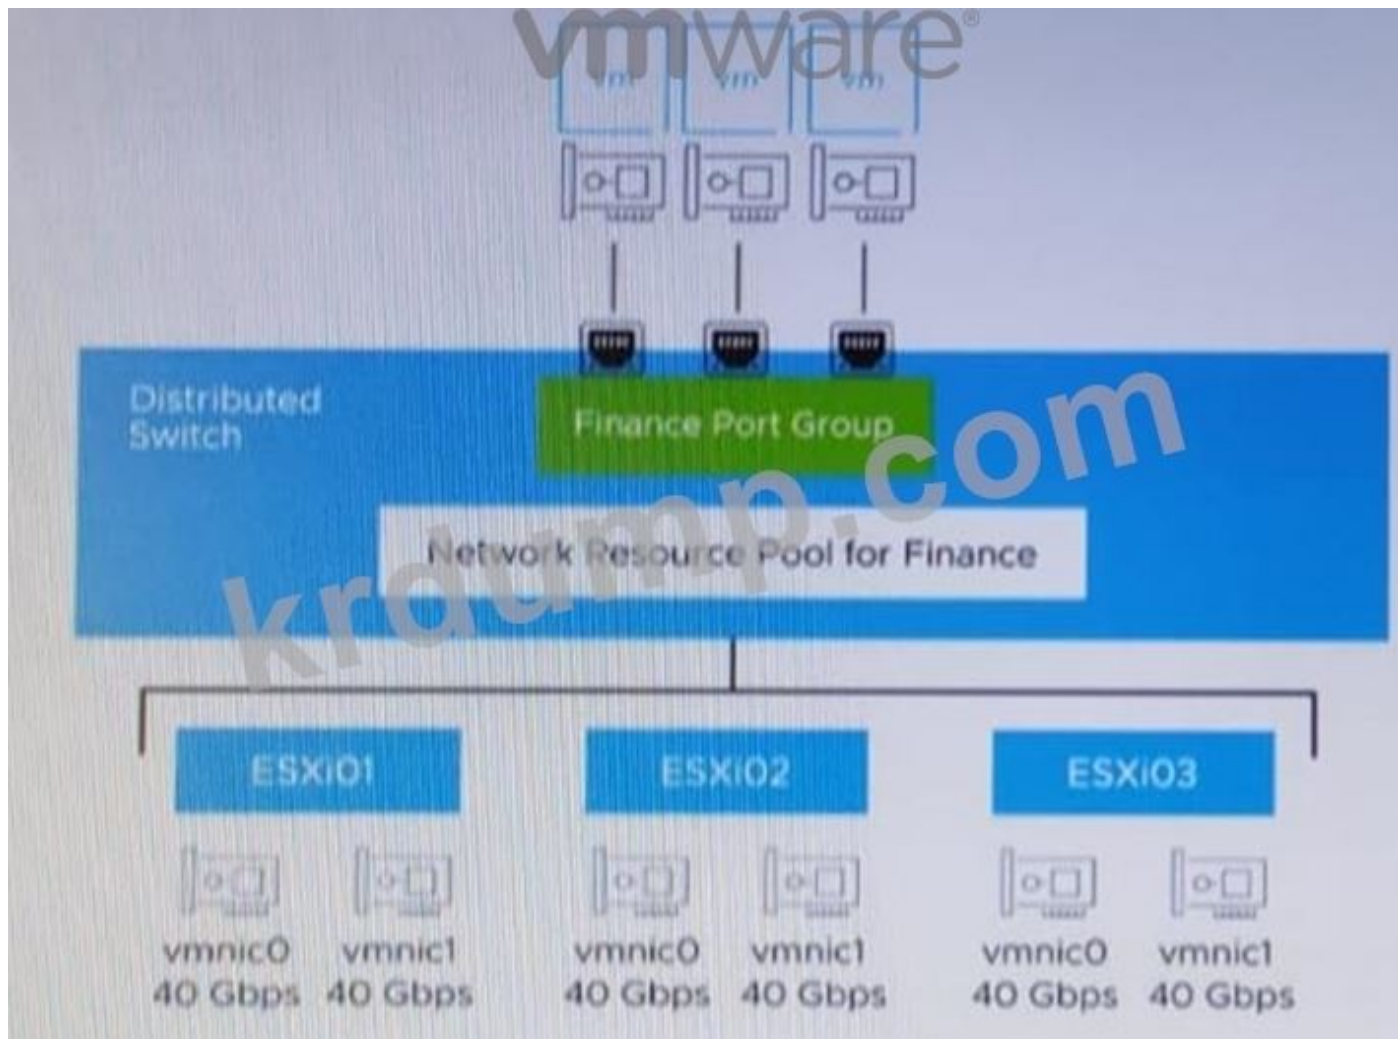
vmware

vm vm vm

Distributed Switch

Finance Port Group

Network Resource Pool for Finance

krdump.com

ESXi01

ESXi02

ESXi03

vmnic0 40 Gbps

vmnic1 40 Gbps

vmnic0 40 Gbps

vmnic1 40 Gbps

vmnic0 40 Gbps

vmnic1 40 Gbps